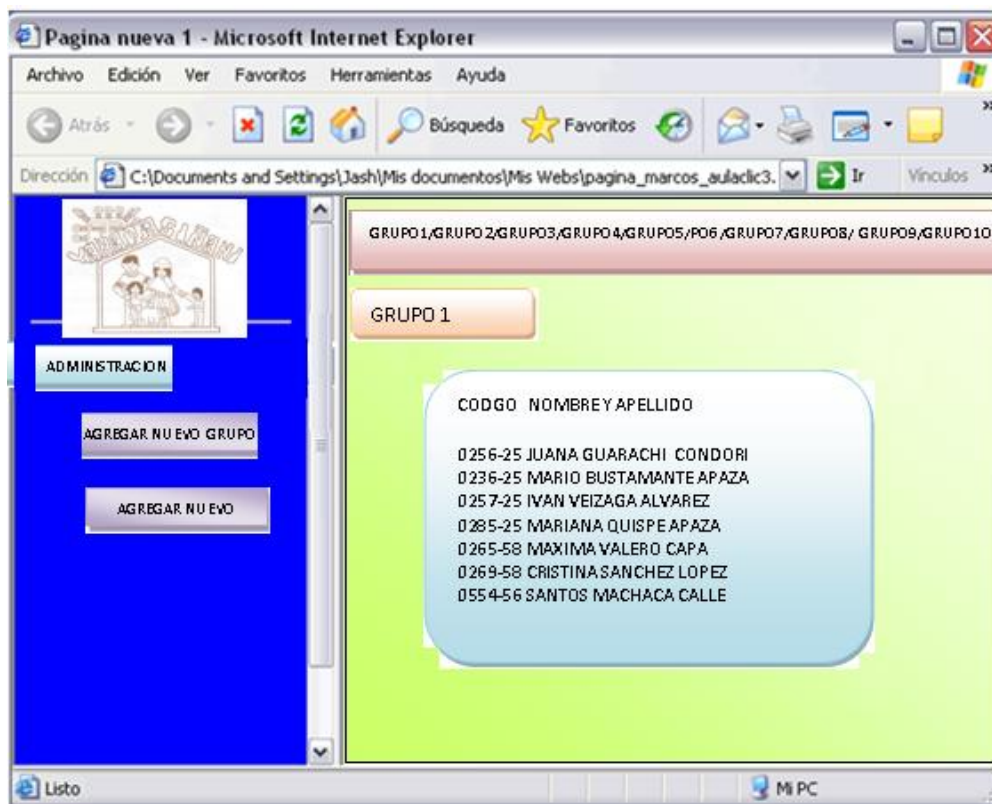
Pagina nueva 1 - Microsoft Internet Explorer

Archivo Edición Ver Favoritos Herramientas Ayuda

Atrás Búsqueda Favoritos

Dirección C:\Documents and Settings\Jash\Mis documentos\Mis Webs\pagina_marcos_aulaclic3. Ir Vínculos

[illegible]

ADMINISTRACION

AGREGAR NUEVO GRUPO

AGREGAR NUEVO

GRUPO1/GRUPO2/GRUPO3/GRUPO4/GRUPO5/PO6/GRUPO7/GRUPO8/ GRUPO9/GRUPO10

GRUPO 1

CODGO NOMBRE Y APELLIDO

0256-25 JUANA GUARACHI CONDORI
0236-25 MARIO BUSTAMANTE APAZA
0257-25 IVAN VEIZAGA ALVAREZ
0285-25 MARIANA QUISPE APAZA
0265-58 MAXIMA VALERO CAPA
0269-58 CRISTINA SANCHEZ LOPEZ
0554-56 SANTOS MACHACA CALLE

Listo

Mi PC